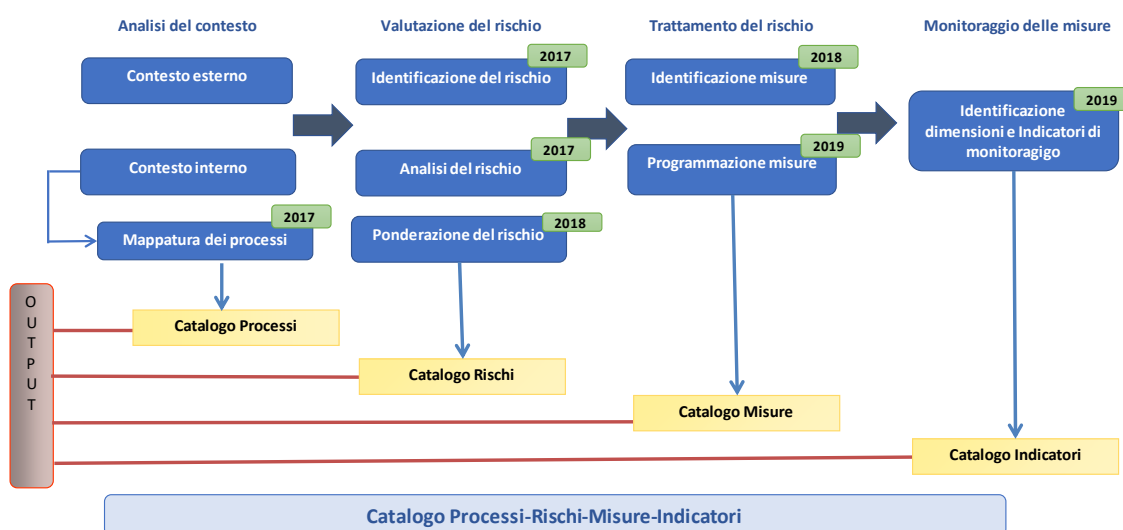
Analisi del contesto

Contesto esterno

Contesto interno

2017
Mappatura dei processi

Valutazione del rischio

2017
Identificazione del rischio

2017
Analisi del rischio

2018
Ponderazione del rischio

Trattamento del rischio

2018
Identificazione misure

2019
Programmazione misure

Monitoraggio delle misure

2019
Identificazione dimensioni e Indicatori di monitoragigo

O
U
T
P
U
T

Catalogo Processi

Catalogo Rischi

Catalogo Misure

Catalogo Indicatori

Catalogo Processi-Rischi-Misure-Indicatori